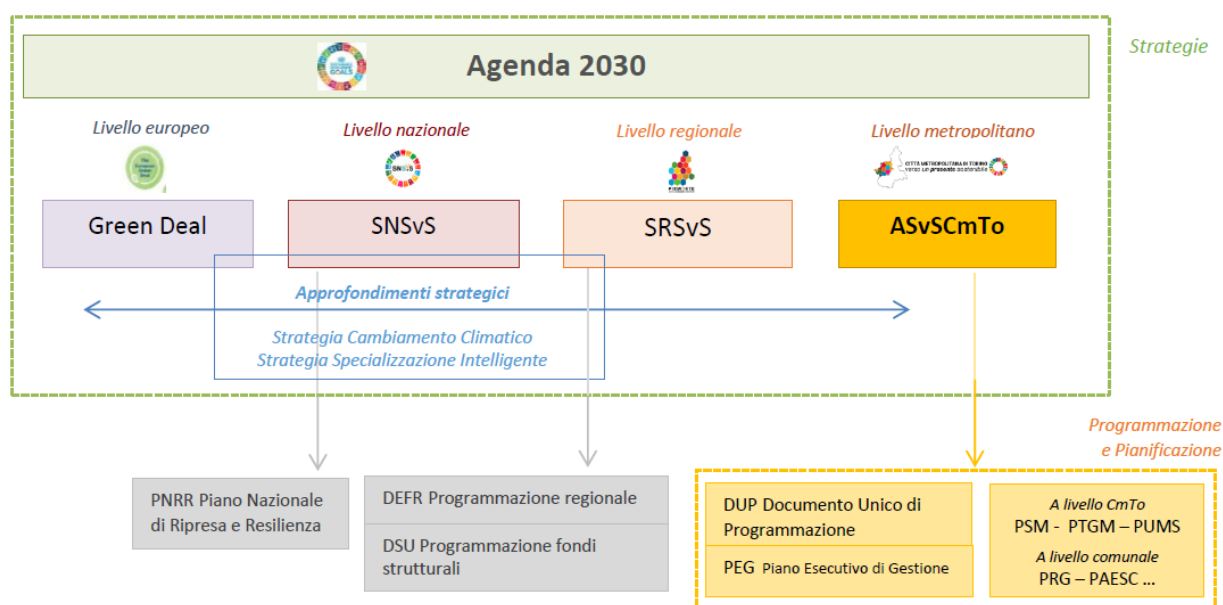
Strategie

Agenda 2030

Livello europeo

Livello nazionale

Livello regionale

Livello metropolitano

SNSvS

PIEMONTE

CITTÀ METROPOLITANA DI TORINO verso un processo sostenibile

Green Deal

SNSvS

SRSvS

ASvSCmTo

Approfondimenti strategici

Strategia Cambiamento Climatico
Strategia Specializzazione Intelligente

Programmazione e Pianificazione

PNRR Piano Nazionale di Ripresa e Resilienza

DEFR Programmazione regionale

DSU Programmazione fondi strutturali

DUP Documento Unico di Programmazione

PEG Piano Esecutivo di Gestione

A livello CmTo
PSM - PTGM – PUMS
A livello comunale
PRG – PAESC ...